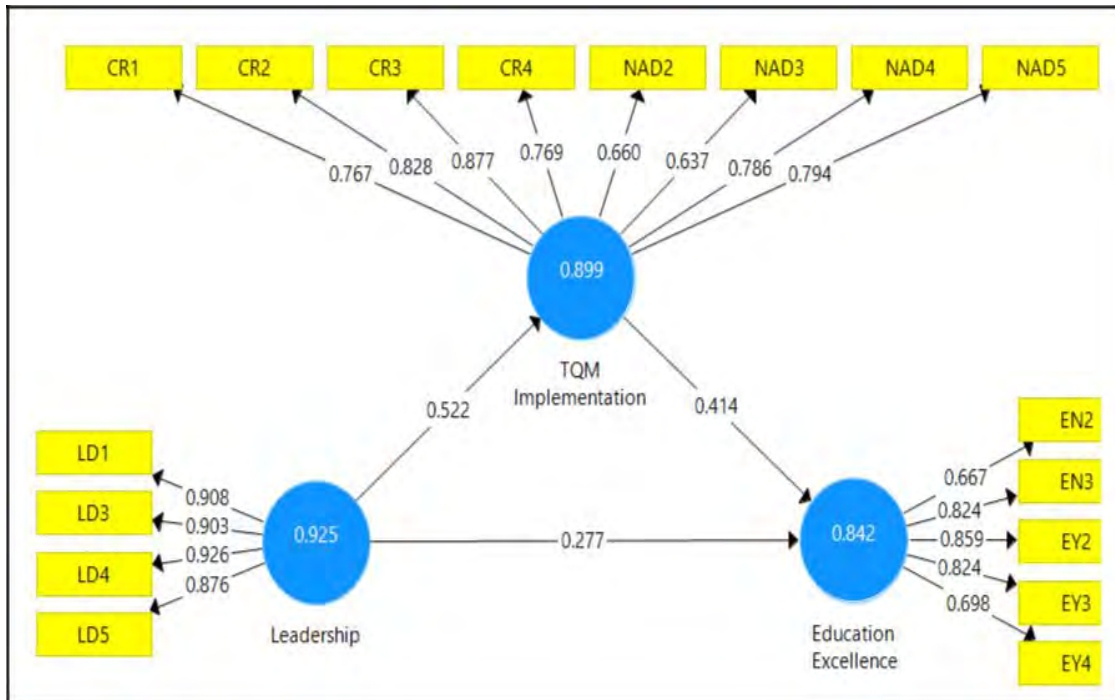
CR1
CR2
CR3
CR4
NAD2
NAD3
NAD4
NAD5

0.767
0.828
0.877
0.769
0.660
0.637
0.786
0.794

0.899

TQM Implementation

0.522
0.414

LD1
LD3
LD4
LD5

0.908
0.903
0.926
0.876

0.925

Leadership

0.277

0.842

Education Excellence

0.667
0.824
0.859
0.824
0.698

EN2
EN3
EY2
EY3
EY4